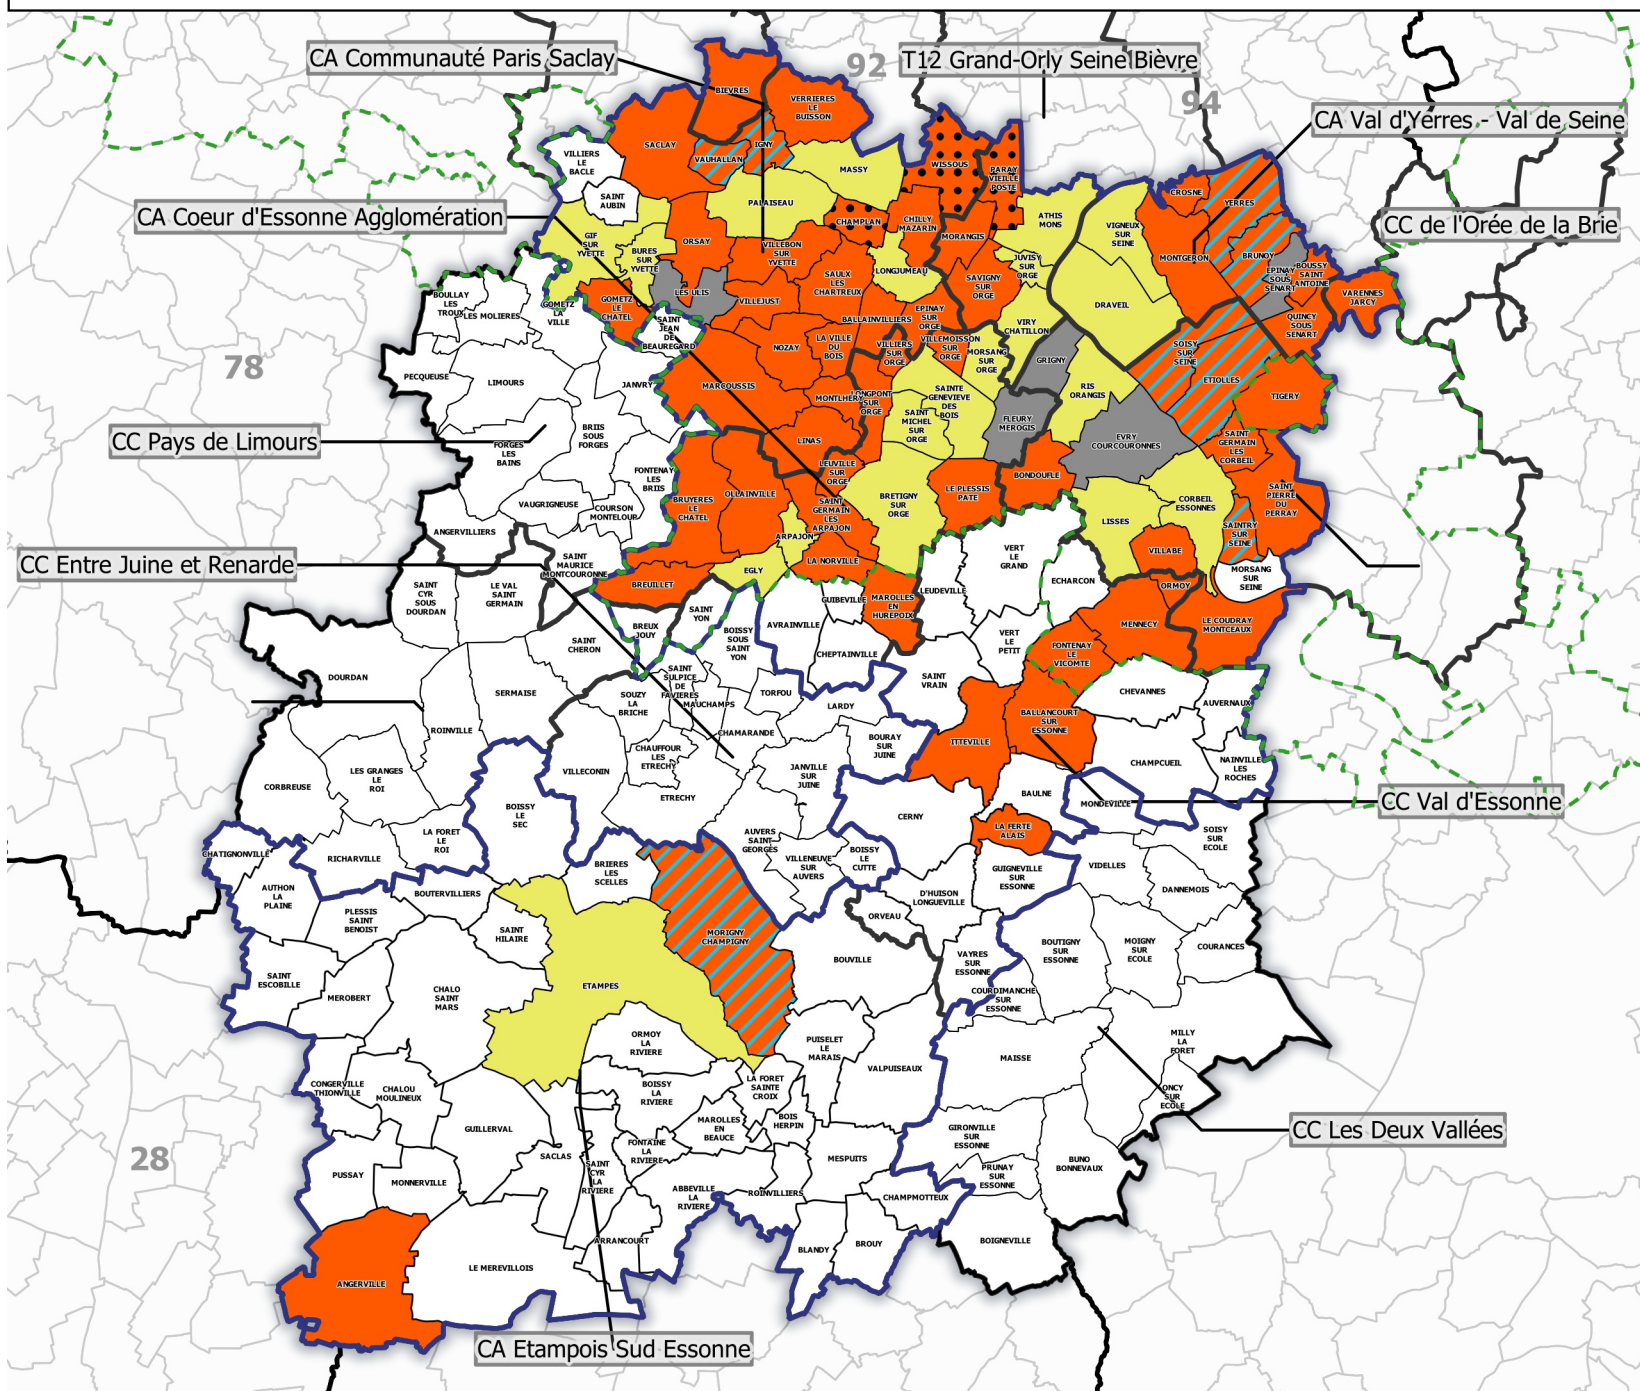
CA Communauté Paris Saclay
92
T12 Grand-Orly Seine Bièvre
94
CA Val d'Yerres - Val de Seine
CC de l'Orée de la Brie
CA Coeur d'Essonne Agglomération
78
CC Pays de Limours
CC Entre Juine et Renarde
CC Val d'Essonne
CC Les Deux Vallées
28
CA Etampois Sud Essonne

BIEVRES
VERRIERES LE BUISSON
VAUHALLAN
IGNY
SACLAY
MASSY
WISSOUS
PARAY VIEILLE POSTE
VILLIERS LE BACLE
SAINT AUBIN
PALAISEAU
CHAMPLAN
CHILLY MAZARIN
MORANGIS
ATHIS MONS
CROSNE
YERRES
GIF SUR YVETTE
BURES SUR YVETTE
ORSAY
VILLEBON SUR YVETTE
SAULX LES CHARTREUX
LONGJUMEAU
SAVIGNY SUR ORGE
JUVISY SUR ORGE
VIGNEUX SUR SEINE
MONTGERON
BRUNOY
EPINAY SOUS SENART
BOUSSY SAINT ANTOINE
VARENNES JARCY
LES ULIS
VILLEJUST
GOMETZ LA VILLE
GOMETZ LE CHATEL
SAINT JEAN DE BEAUREGARD
BOULLAY LES TROUX
LES MOLIERES
DRAVEIL
QUINCY SOUS SENART
EPINAY SUR ORGE
VIRY CHATILLON
BALLAINVILLIERS
NOZAY
LA VILLE DU BOIS
VILLIERS SUR ORGE
VILLEMOISSON SUR ORGE
MORSANG SUR ORGE
SOISY SUR SEINE
GRIGNY
PECQUEUSE
LIMOURS
JANVRY
MARCOUSSIS
MONTLHERY
LONGPONT SUR ORGE
SAINTE GENEVIEVE DES BOIS
SAINT MICHEL SUR ORGE
RIS ORANGIS
ETIOLLES
TIGERY
FORGES LES BAINS
BRIIS SOUS FORGES
LINAS
FLEURY MEROGIS
EVRY COURCOURONNES
SAINT GERMAIN LES CORBEIL
FONTENAY LES BRIIS
LEUVILLE SUR ORGE
BONDOUFLE
BRUYERES LE CHATEL
OLLAINVILLE
BRETIGNY SUR ORGE
LE PLESSIS PATE
CORBEIL ESSONNES
SAINT PIERRE DU PERRAY
VAUGRIGNEUSE
COURSON MONTELOUP
SAINT GERMAIN LES ARPAJON
LISSES
SAINTRY SUR SEINE
ANGERVILLIERS
ARPAJON
VILLABE
SAINT MAURICE MONTCOURONNE
LA NORVILLE
VERT LE GRAND
ECHARCON
MORSANG SUR SEINE
EGLY
ORMOY
BREUILLET
SAINT CYR SOUS DOURDAN
LE VAL SAINT GERMAIN
GUIBEVILLE
MAROLLES EN HUREPOIX
LEUDEVILLE
SAINT YON
BREUX JOUY
BOISSY SOUS SAINT YON
AVRAINVILLE
MENNECY
LE COUDRAY MONTCEAUX
SAINT CHERON
CHEPTAINVILLE
VERT LE PETIT
FONTENAY LE VICOMTE
DOURDAN
SERMAISE
SAINT SULPICE DE FAVIERES
SOUZY LA BRICHE
MAUCHAMPS
TORFOU
SAINT VRAIN
CHEVANNES
AUVERNAUX
LARDY
BALLANCOURT SUR ESSONNE
ROINVILLE
CHAMARANDE
CHAUFFOUR LES ETRECHY
BOURAY SUR JUINE
ITTEVILLE
CHAMPCUEIL
NAINVILLE LES ROCHES
LES GRANGES LE ROI
VILLECONIN
JANVILLE SUR JUINE
CORBREUSE
ETRECHY
BAULNE
MONDEVILLE
BOISSY LE SEC
CERNY
LA FORET LE ROI
LA FERTE ALAIS
SOISY SUR ECOLE
AUVERS SAINT GEORGES
CHATIGNONVILLE
RICHARVILLE
VILLENEUVE SUR AUVERS
BOISSY LE CUTTE
VIDELLES
BRIERES LES SCELLES
GUIGNEVILLE SUR ESSONNE
AUTHON LA PLAINE
BOUTERVILLIERS
DANNEMOIS
D'HUISON LONGUEVILLE
PLESSIS SAINT BENOIST
ORVEAU
SAINT HILAIRE
MORIGNY CHAMPIGNY
BOUTIGNY SUR ESSONNE
MOIGNY SUR ECOLE
COURANCES
BOUVILLE
VAYRES SUR ESSONNE
SAINT ESCOBILLE
ETAMPES
CHALO SAINT MARS
MEROBERT
COURDIMANCHE SUR ESSONNE
ORMOY LA RIVIERE
PUISELET LE MARAIS
MILLY LA FORET
MAISSE
VALPUISEAUX
CONGERVILLE THIONVILLE
CHALOU MOULINEUX
BOISSY LA RIVIERE
LA FORET SAINTE CROIX
ONCY SUR ECOLE
MAROLLES EN BEAUCE
BOIS HERPIN
GUILLERVAL
FONTAINE LA RIVIERE
GIRONVILLE SUR ESSONNE
SACLAS
MESPUITS
PRUNAY SUR ESSONNE
BUNO BONNEVAUX
PUSSAY
SAINT CYR LA RIVIERE
MONNERVILLE
ABBEVILLE LA RIVIERE
ROINVILLIERS
CHAMPMOTTEUX
ARRANCOURT
BOIGNEVILLE
BLANDY
BROUY
LE MEREVILLOIS
ANGERVILLE